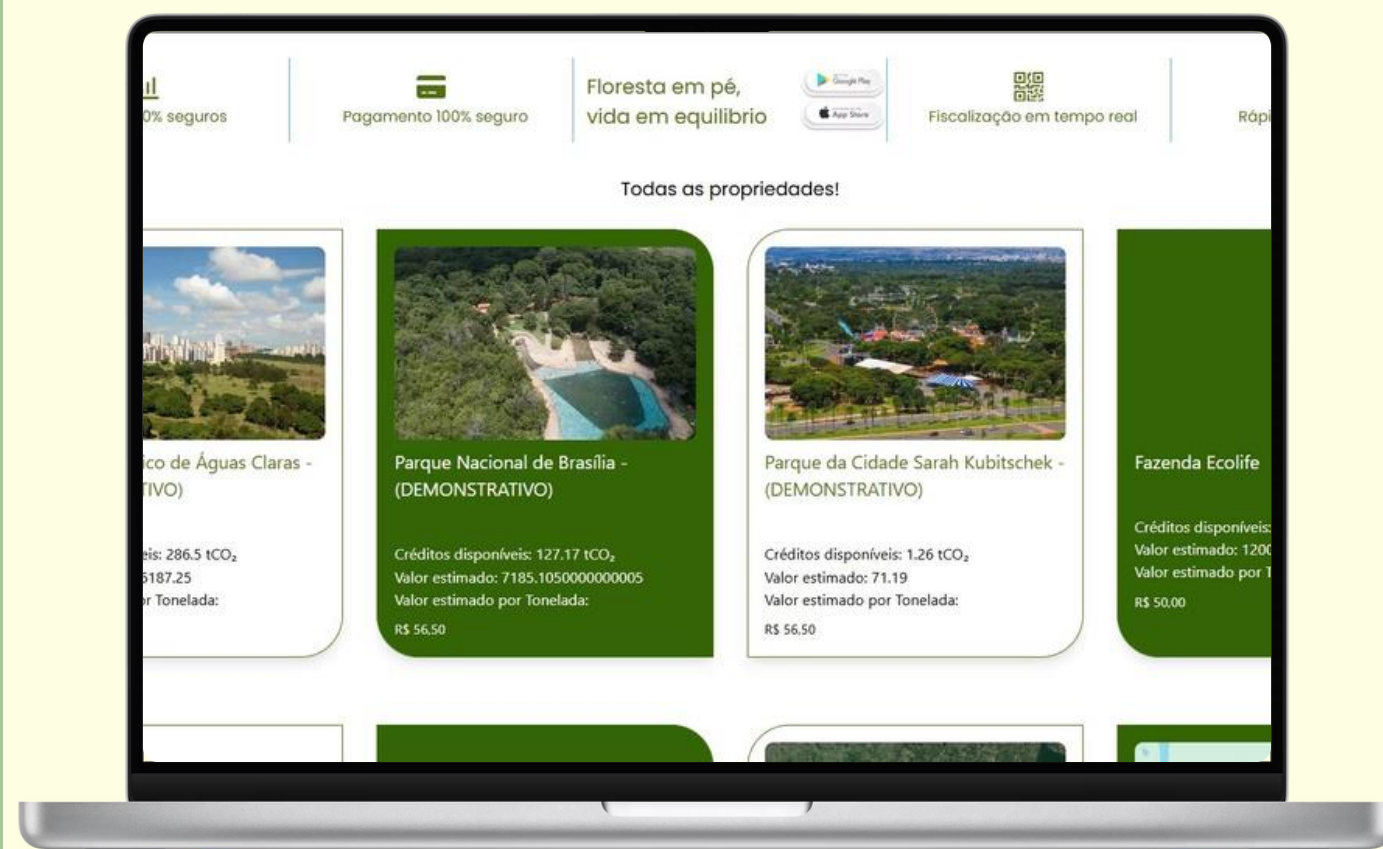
0% seguros

Pagamento 100% seguro

Floresta em pé, vida em equilibrio

Google Play

App Store

Fiscalização em tempo real

Rápi

Todas as propriedades!

ico de Águas Claras - TIVO)

eis: 286.5 $tCO_2$
5187.25
r Tonelada:

Parque Nacional de Brasília - (DEMONSTRATIVO)

Créditos disponíveis: 127.17 $tCO_2$
Valor estimado: 7185.1050000000005
Valor estimado por Tonelada:
R$ 56,50

Parque da Cidade Sarah Kubitschek - (DEMONSTRATIVO)

Créditos disponíveis: 1.26 $tCO_2$
Valor estimado: 71.19
Valor estimado por Tonelada:
R$ 56,50

Fazenda Ecolife

Créditos disponíveis:
Valor estimado: 120
Valor estimado por T
R$ 50,00